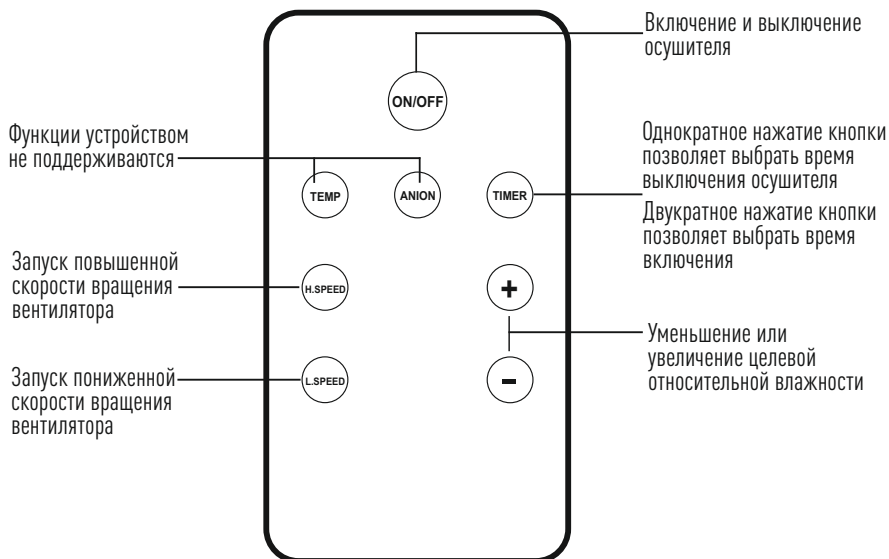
Включение и выключение осушителя

ON/OFF

Функции устройством не поддерживаются

TEMP

ANION

TIMER

Однократное нажатие кнопки позволяет выбрать время выключения осушителя

Двукратное нажатие кнопки позволяет выбрать время включения

Запуск повышенной скорости вращения вентилятора

H.SPEED

+

Уменьшение или увеличение целевой относительной влажности

Запуск пониженной скорости вращения вентилятора

L.SPEED

-